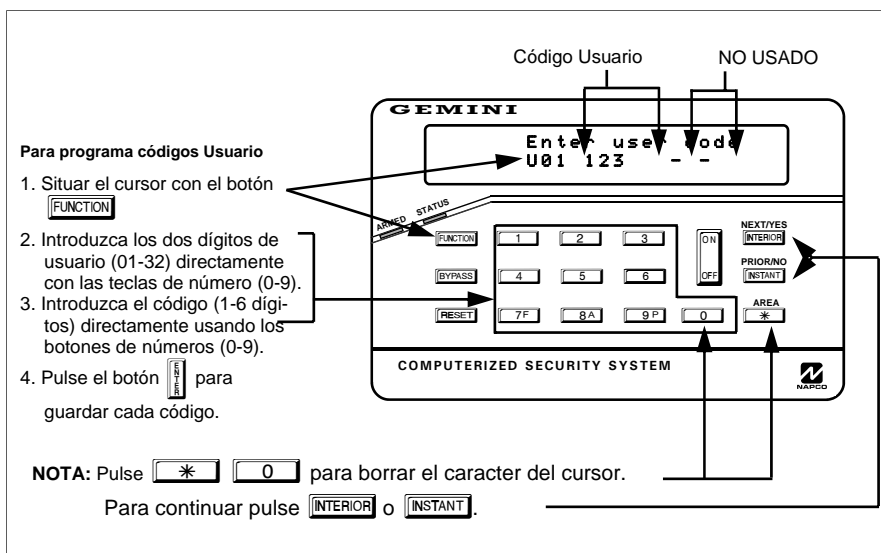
Código Usuario

NO USADO

GEMINI

Enter user code
U01 123 - -

Para programa códigos Usuario

1. Situar el cursor con el botón FUNCTION

2. Introduzca los dos dígitos de usuario (01-32) directamente con las teclas de número (0-9).

3. Introduzca el código (1-6 dígitos) directamente usando los botones de números (0-9).

4. Pulse el botón ENTER para guardar cada código.

ARMED STATUS

FUNCTION 1 2 3

BYPASS 4 5 6

RESET 7F 8A 9P 0

ON OFF

NEXT/YES INTERIOR

PRIOR/NO INSTANT

AREA ✳

COMPUTERIZED SECURITY SYSTEM

NAPCO

NOTA: Pulse ✳ 0 para borrar el caracter del cursor.

Para continuar pulse INTERIOR o INSTANT.